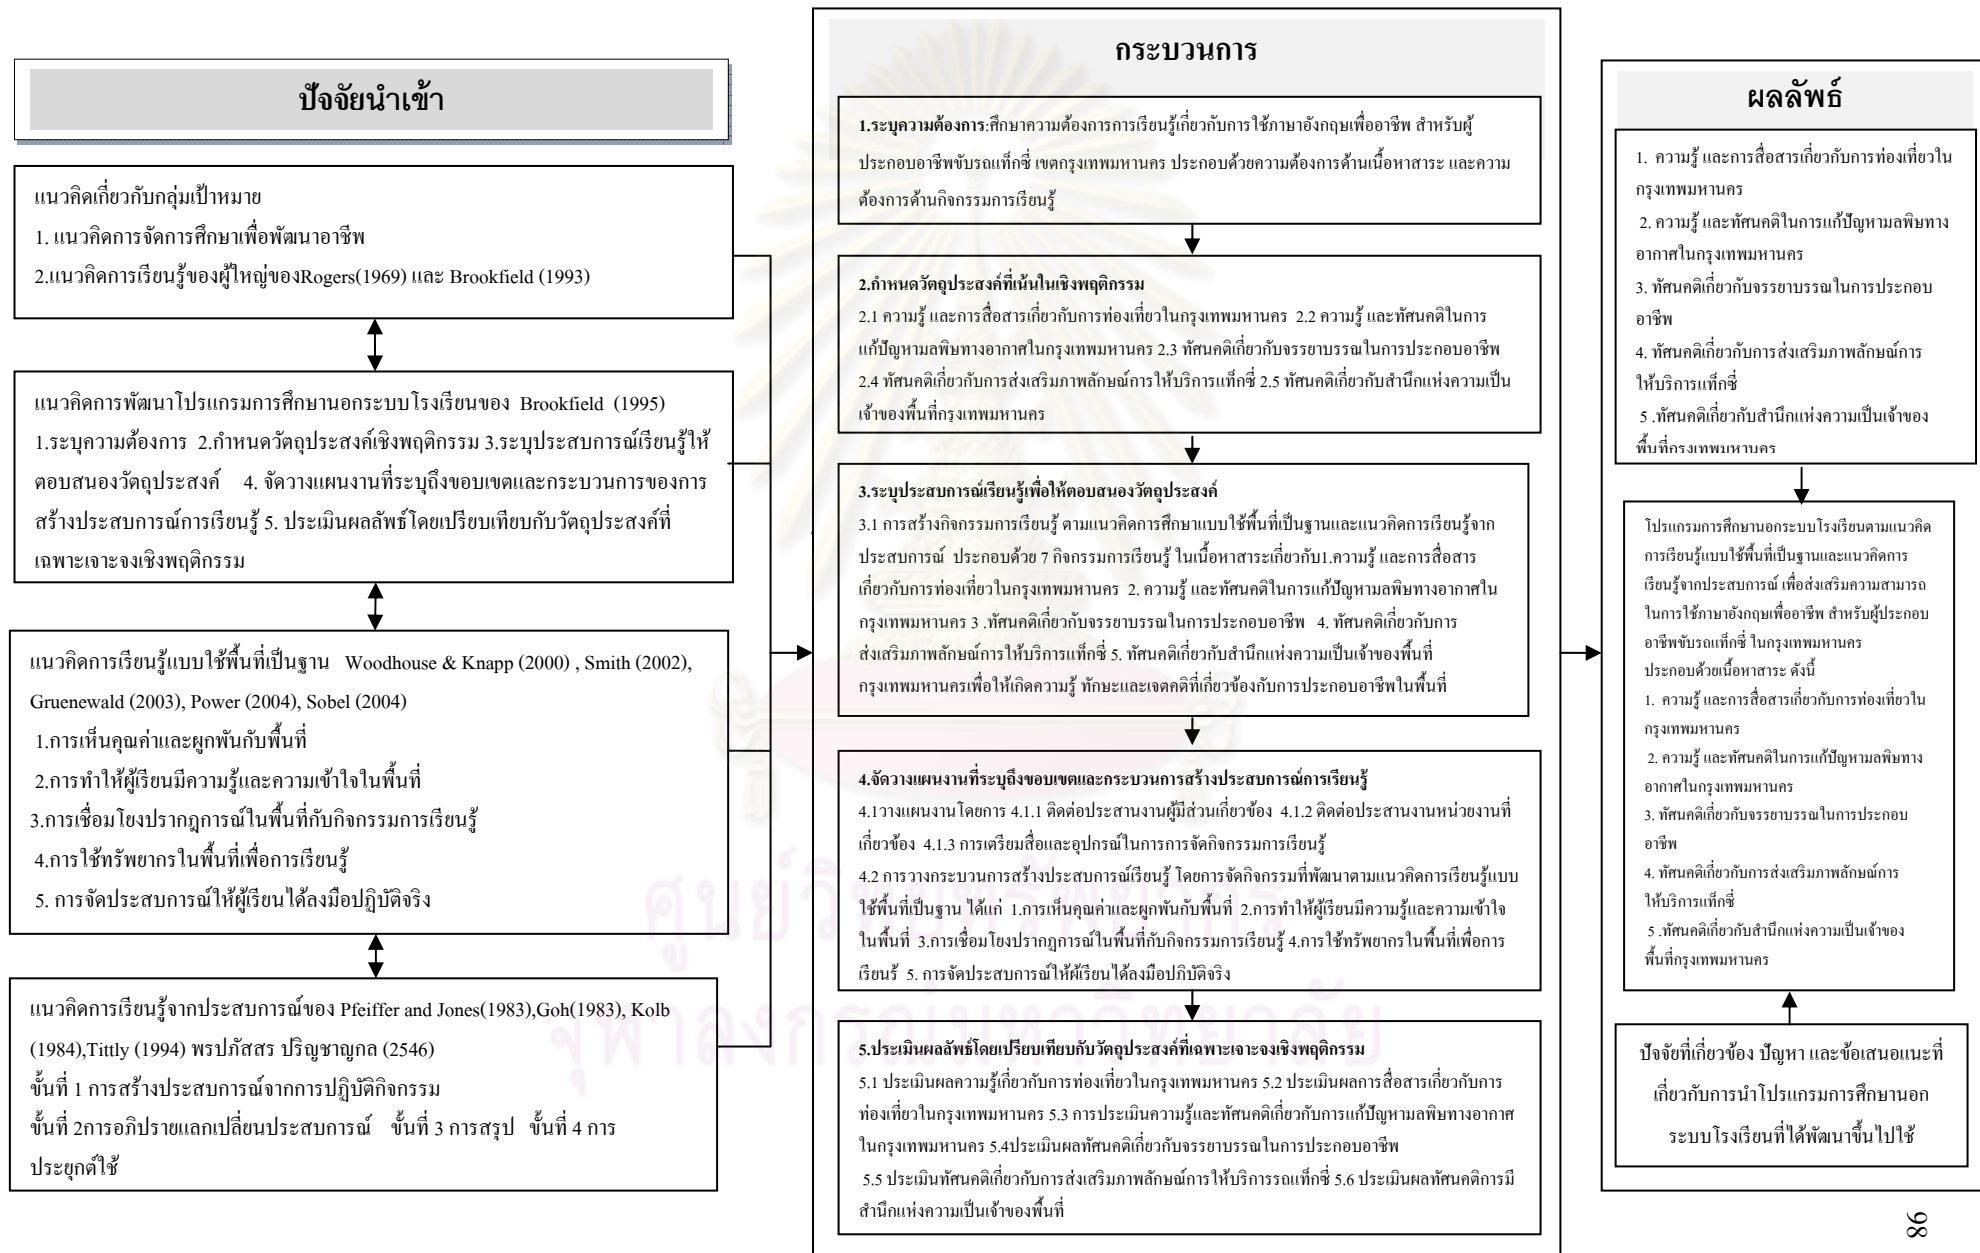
ปัจจัยนำเข้า

แนวคิดเกี่ยวกับกลุ่มเป้าหมาย
1. แนวคิดการจัดการศึกษาเพื่อพัฒนาอาชีพ
2.แนวคิดการเรียนรู้ของผู้ใหญ่ของRogers(1969) และ Brookfield (1993)

แนวคิดการพัฒนาโปรแกรมการศึกษานอกระบบโรงเรียนของ Brookfield (1995)
1.ระบุความต้องการ 2.กำหนดวัตถุประสงค์เชิงพฤติกรรม 3.ระบุประสบการณ์เรียนรู้ให้ตอบสนองวัตถุประสงค์ 4. จัดวางแผนงานที่ระบุถึงขอบเขตและกระบวนการของการสร้างประสบการณ์การเรียนรู้ 5. ประเมินผลลัพธ์โดยเปรียบเทียบกับวัตถุประสงค์ที่เฉพาะเจาะจงเชิงพฤติกรรม

แนวคิดการเรียนรู้แบบใช้พื้นที่เป็นฐาน Woodhouse & Knapp (2000) , Smith (2002), Gruenewald (2003), Power (2004), Sobel (2004)
1.การเห็นคุณค่าและผูกพันกับพื้นที่
2.การทำให้ผู้เรียนมีความรู้และความเข้าใจในพื้นที่
3.การเชื่อมโยงปรากฏการณ์ในพื้นที่กับกิจกรรมการเรียนรู้
4.การใช้ทรัพยากรในพื้นที่เพื่อการเรียนรู้
5. การจัดประสบการณ์ให้ผู้เรียนได้ลงมือปฏิบัติจริง

แนวคิดการเรียนรู้จากประสบการณ์ของ Pfeiffer and Jones(1983),Goh(1983), Kolb (1984),Tittly (1994) พรปภัสสร ปริญชาญกล (2546)
ขั้นที่ 1 การสร้างประสบการณ์จากการปฏิบัติกิจกรรม
ขั้นที่ 2การอภิปรายแลกเปลี่ยนประสบการณ์ ขั้นที่ 3 การสรุป ขั้นที่ 4 การประยุกต์ใช้

กระบวนการ

1.ระบุความต้องการ:ศึกษาความต้องการการเรียนรู้เกี่ยวกับการใช้ภาษาอังกฤษเพื่ออาชีพ สำหรับผู้ประกอบอาชีพขับรถแท็กซี่ เขตกรุงเทพมหานคร ประกอบด้วยความต้องการด้านเนื้อหาสาระ และความต้องการด้านกิจกรรมการเรียนรู้

2.กำหนดวัตถุประสงค์ที่เน้นในเชิงพฤติกรรม
2.1 ความรู้ และการสื่อสารเกี่ยวกับการท่องเที่ยวในกรุงเทพมหานคร 2.2 ความรู้ และทัศนคติในการแก้ปัญหามลพิษทางอากาศในกรุงเทพมหานคร 2.3 ทัศนคติเกี่ยวกับจรรยาบรรณในการประกอบอาชีพ 2.4 ทัศนคติเกี่ยวกับการส่งเสริมภาพลักษณ์การให้บริการแท็กซี่ 2.5 ทัศนคติเกี่ยวกับสำนึกแห่งความเป็นเจ้าของพื้นที่กรุงเทพมหานคร

3.ระบุประสบการณ์เรียนรู้เพื่อให้ตอบสนองวัตถุประสงค์
3.1 การสร้างกิจกรรมการเรียนรู้ ตามแนวคิดการศึกษาแบบใช้พื้นที่เป็นฐานและแนวคิดการเรียนรู้จากประสบการณ์ ประกอบด้วย 7 กิจกรรมการเรียนรู้ ในเนื้อหาสาระเกี่ยวกับ1.ความรู้ และการสื่อสารเกี่ยวกับการท่องเที่ยวในกรุงเทพมหานคร 2. ความรู้ และทัศนคติในการแก้ปัญหามลพิษทางอากาศในกรุงเทพมหานคร 3 .ทัศนคติเกี่ยวกับจรรยาบรรณในการประกอบอาชีพ 4. ทัศนคติเกี่ยวกับการส่งเสริมภาพลักษณ์การให้บริการแท็กซี่ 5. ทัศนคติเกี่ยวกับสำนึกแห่งความเป็นเจ้าของพื้นที่กรุงเทพมหานครเพื่อให้เกิดความรู้ ทักษะและเจตคติที่เกี่ยวข้องกับการประกอบอาชีพในพื้นที่

4.จัดวางแผนงานที่ระบุถึงขอบเขตและกระบวนการสร้างประสบการณ์การเรียนรู้
4.1วางแผนงานโดยการ 4.1.1 ติดต่อประสานงานผู้มีส่วนเกี่ยวข้อง 4.1.2 ติดต่อประสานงานหน่วยงานที่เกี่ยวข้อง 4.1.3 การเตรียมสื่อและอุปกรณ์ในการการจัดกิจกรรมการเรียนรู้
4.2 การวางกระบวนการสร้างประสบการณ์เรียนรู้ โดยการจัดกิจกรรมที่พัฒนาตามแนวคิดการเรียนรู้แบบใช้พื้นที่เป็นฐาน ได้แก่ 1.การเห็นคุณค่าและผูกพันกับพื้นที่ 2.การทำให้ผู้เรียนมีความรู้และความเข้าใจในพื้นที่ 3.การเชื่อมโยงปรากฏการณ์ในพื้นที่กับกิจกรรมการเรียนรู้ 4.การใช้ทรัพยากรในพื้นที่เพื่อการเรียนรู้ 5. การจัดประสบการณ์ให้ผู้เรียนได้ลงมือปฏิบัติจริง

5.ประเมินผลลัพธ์โดยเปรียบเทียบกับวัตถุประสงค์ที่เฉพาะเจาะจงเชิงพฤติกรรม
5.1 ประเมินผลความรู้เกี่ยวกับการท่องเที่ยวในกรุงเทพมหานคร 5.2 ประเมินผลการสื่อสารเกี่ยวกับการท่องเที่ยวในกรุงเทพมหานคร 5.3 การประเมินความรู้และทัศนคติเกี่ยวกับการแก้ปัญหามลพิษทางอากาศในกรุงเทพมหานคร 5.4ประเมินผลทัศนคติเกี่ยวกับจรรยาบรรณในการประกอบอาชีพ 5.5 ประเมินทัศนคติเกี่ยวกับการส่งเสริมภาพลักษณ์การให้บริการรถแท็กซี่ 5.6 ประเมินผลทัศนคติการมีสำนึกแห่งความเป็นเจ้าของพื้นที่

ผลลัพธ์

1. ความรู้ และการสื่อสารเกี่ยวกับการท่องเที่ยวในกรุงเทพมหานคร
2. ความรู้ และทัศนคติในการแก้ปัญหามลพิษทางอากาศในกรุงเทพมหานคร
3. ทัศนคติเกี่ยวกับจรรยาบรรณในการประกอบอาชีพ
4. ทัศนคติเกี่ยวกับการส่งเสริมภาพลักษณ์การให้บริการแท็กซี่
5 .ทัศนคติเกี่ยวกับสำนึกแห่งความเป็นเจ้าของพื้นที่กรุงเทพมหานคร

โปรแกรมการศึกษานอกระบบโรงเรียนตามแนวคิดการเรียนรู้แบบใช้พื้นที่เป็นฐานและแนวคิดการเรียนรู้จากประสบการณ์ เพื่อส่งเสริมความสามารถในการใช้ภาษาอังกฤษเพื่ออาชีพ สำหรับผู้ประกอบอาชีพขับรถแท็กซี่ ในกรุงเทพมหานคร ประกอบด้วยเนื้อหาสาระ ดังนี้
1. ความรู้ และการสื่อสารเกี่ยวกับการท่องเที่ยวในกรุงเทพมหานคร
2. ความรู้ และทัศนคติในการแก้ปัญหามลพิษทางอากาศในกรุงเทพมหานคร
3. ทัศนคติเกี่ยวกับจรรยาบรรณในการประกอบอาชีพ
4. ทัศนคติเกี่ยวกับการส่งเสริมภาพลักษณ์การให้บริการแท็กซี่
5 .ทัศนคติเกี่ยวกับสำนึกแห่งความเป็นเจ้าของพื้นที่กรุงเทพมหานคร

ปัจจัยที่เกี่ยวข้อง ปัญหา และข้อเสนอแนะที่เกี่ยวกับการนำโปรแกรมการศึกษานอกระบบโรงเรียนที่ได้พัฒนาขึ้นไปใช้

ศูนย์วิทยทรัพยากร
จุฬาลงกรณ์มหาวิทยาลัย

98